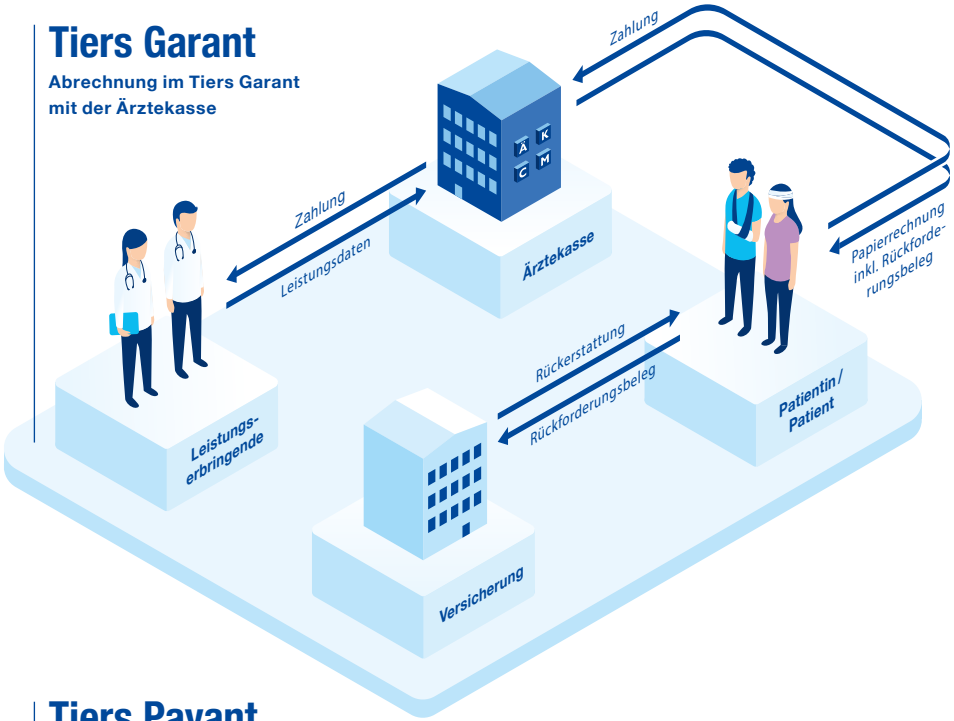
Tiers Garant

Abrechnung im Tiers Garant mit der Ärztekasse

Zahlung

Ä K
C M

Ärztekasse

Zahlung

Leistungsdaten

Papierrechnung inkl. Rückforderungsbeleg

Leistungserbringende

Rückerstattung

Rückforderungsbeleg

Patientin / Patient

Versicherung

Tiers Payant